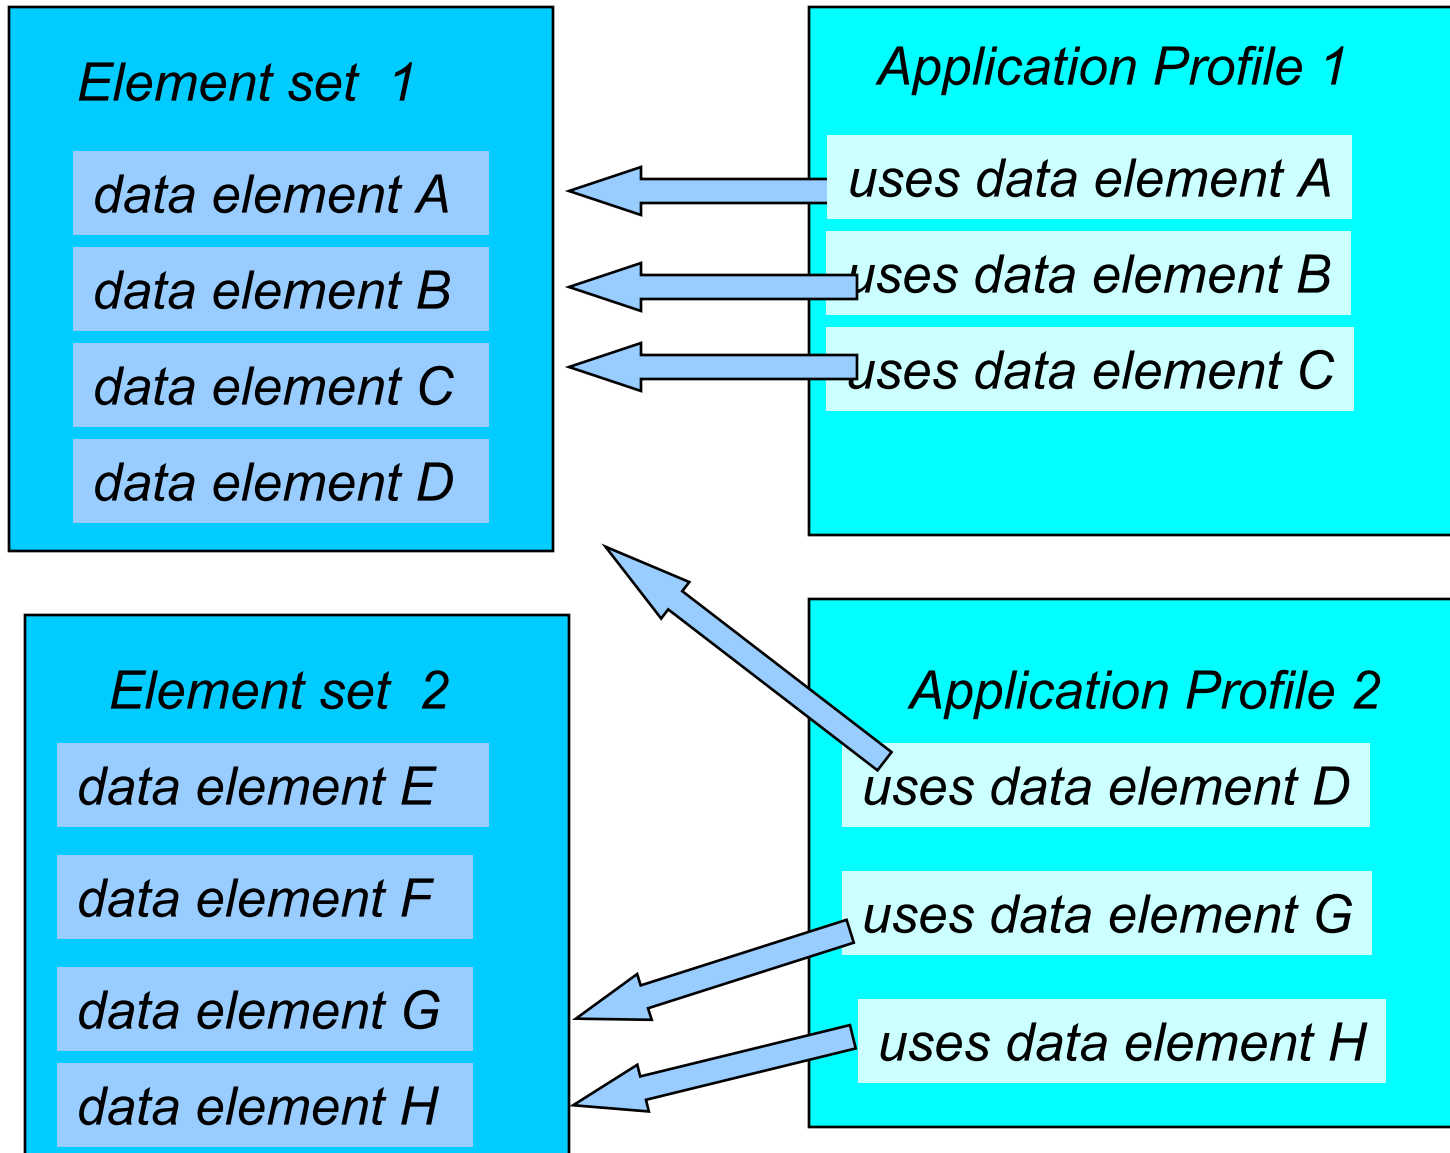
Element set 1

data element A

data element B

data element C

data element D

Application Profile 1

uses data element A

uses data element B

uses data element C

Element set 2

data element E

data element F

data element G

data element H

Application Profile 2

uses data element D

uses data element G

uses data element H